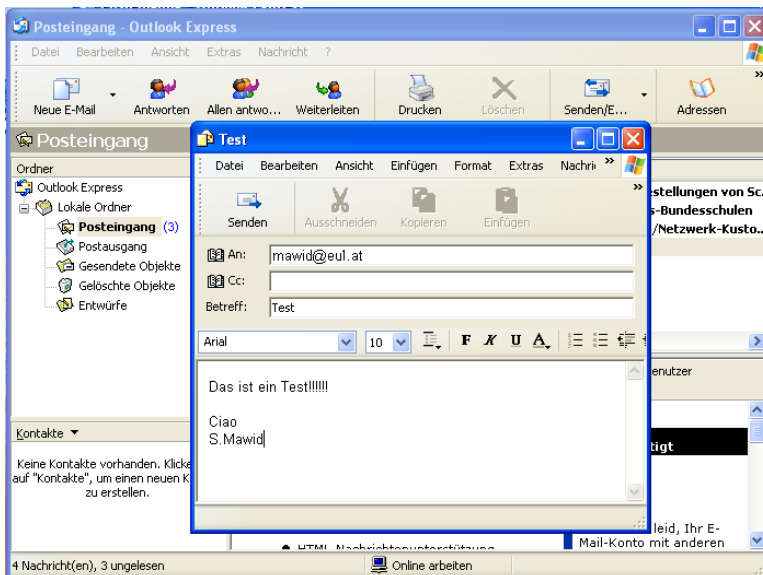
Posteingang - Outlook Express

Datei Bearbeiten Ansicht Extras Nachricht ?

Neue E-Mail Antworten Allen antwo... Weiterleiten Drucken Löschen Senden/E... Adressen

Posteingang

Ordner

Outlook Express
Lokale Ordner
Posteingang (3)
Postausgang
Gesendete Objekte
Gelöschte Objekte
Entwürfe

Kontakte ▼

Keine Kontakte vorhanden. Klicke auf "Kontakte", um einen neuen K zu erstellen.

estellungen von Sc.
s-Bundesschulen
/Netzwerk-Kusto..

enutzer

tigt

leid, Ihr E-Mail-Konto mit anderen

HTML-Nachrichtenunterstützung

Test

Datei Bearbeiten Ansicht Einfügen Format Extras Nachri »

Senden Ausschneiden Kopieren Einfügen

An: mawid@eul.at
Cc:
Betreff: Test

Arial 10 F K U A

Das ist ein Test!!!!!!

Ciao
S.Mawid

4 Nachricht(en), 3 ungelesen

Online arbeiten